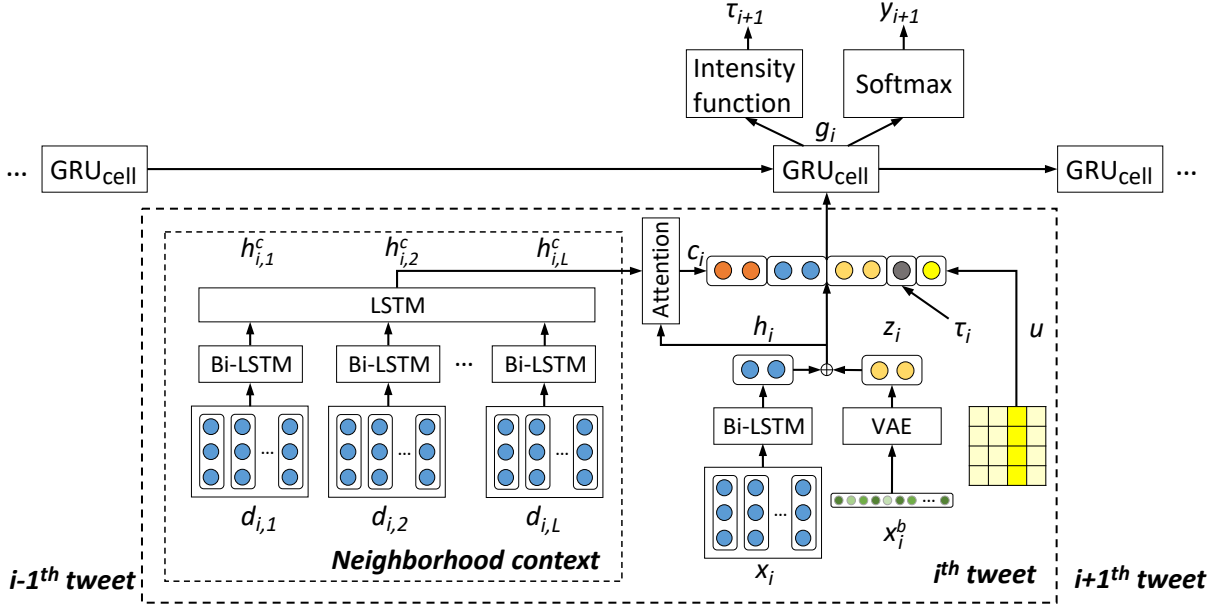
$\tau_{i+1}$

$y_{i+1}$

Intensity function

Softmax

$g_i$

... GRU$_{cell}$

GRU$_{cell}$

GRU$_{cell}$ ...

$h^c_{i,1}$

$h^c_{i,2}$

$h^c_{i,L}$

Attention

$c_i$

LSTM

$h_i$

$z_i$

$\tau_i$

$u$

Bi-LSTM

Bi-LSTM

...

Bi-LSTM

...

...

...

Bi-LSTM

VAE

...

$d_{i,1}$

$d_{i,2}$

$d_{i,L}$

$x^b_i$

Neighborhood context

$x_i$

i-1$^{th}$ tweet

i$^{th}$ tweet

i+1$^{th}$ tweet